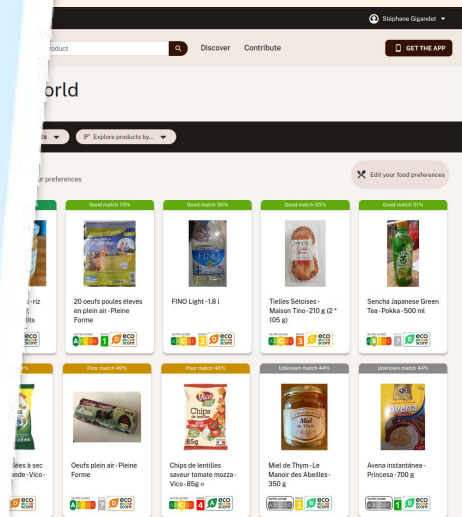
Stéphane Gigandet

roduct

Discover

Contribute

GET THE APP

orld

ts

Explore products by...

ur preferences

Edit your food preferences

Good match 75%

Good match 56%

Good match 50%

Good match 51%

s-riz

fits

20 oeufs poules élevés en plein air - Pleine Forme

FINO Light - 1.8 l

Tielles Sétoises - Maison Tino - 210 g (2 * 105 g)

Sencha Japanese Green Tea - Pokka - 500 ml

Poor match 40%

Poor match 40%

Unknown match 44%

Unknown match 44%

lles à sec ande - Vico -

Oeufs plein air - Pleine Forme

Chips de lentilles saveur tomate mozza - Vico - 85g e

Miel de Thym - Le Manoir des Abeilles - 350 g

Avena instantánea - Princesa - 700 g